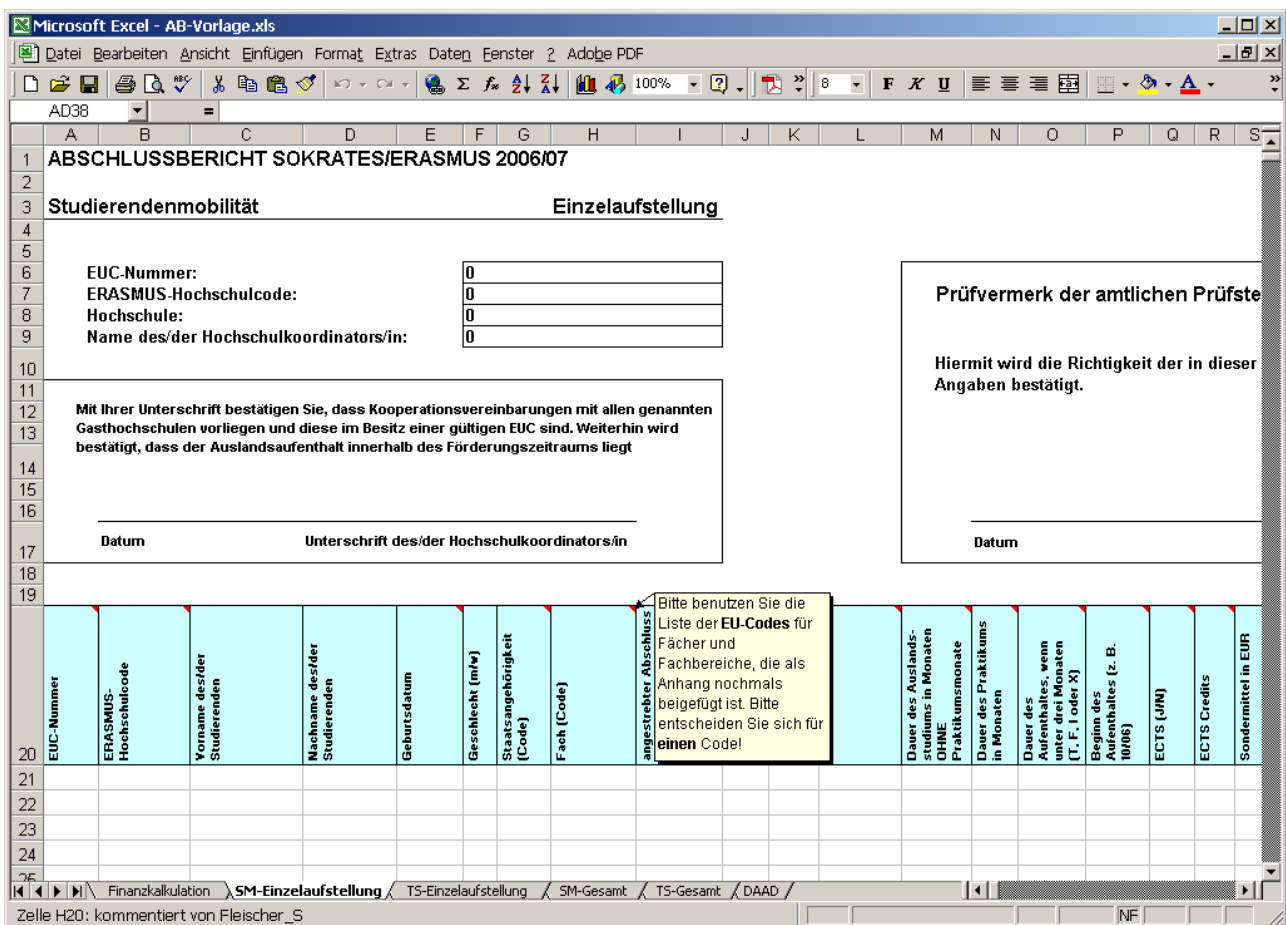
Microsoft Excel - AB-Vorlage.xls

Datei Bearbeiten Ansicht Einfügen Format Extras Daten Fenster ? Adobe PDF

100% 8 F K U

AD38 =

A B C D E F G H I J K L M N O P Q R S

1 ABSCHLUSSBERICHT SOKRATES/ERASMUS 2006/07

3 Studierendenmobilität Einzelaufstellung

6 EUC-Nummer: 0
7 ERASMUS-Hochschulcode: 0
8 Hochschule: 0
9 Name des/der Hochschulkoordinators/in: 0

Prüfvermerk der amtlichen Prüfste

Hiermit wird die Richtigkeit der in dieser Angaben bestätigt.

Mit Ihrer Unterschrift bestätigen Sie, dass Kooperationsvereinbarungen mit allen genannten Gasthochschulen vorliegen und diese im Besitz einer gültigen EUC sind. Weiterhin wird bestätigt, dass der Auslandsaufenthalt innerhalb des Förderungszeitraums liegt

Datum Unterschrift des/der Hochschulkoordinators/in

Datum

Bitte benutzen Sie die Liste der **EU-Codes** für Fächer und Fachbereiche, die als Anhang nochmals beigefügt ist. Bitte entscheiden Sie sich für **einen** Code!

| EUC-Nummer | ERASMUS-Hochschulcode | Vorname des/der Studierenden | Nachname des/der Studierenden | Geburtsdatum | Geschlecht (m/w) | Staatsangehörigkeit (Code) | Fach (Code) | angestrebter Abschluss | | | | Dauer des Auslandsstudiums in Monaten OHNE Praktikumsmonate | Dauer des Praktikums in Monaten | Dauer des Aufenthaltes, wenn unter drei Monaten (T, F, I oder X) | Beginn des Aufenthaltes (z. B. 10/06) | ECTS (J/N) | ECTS Credits | Sondermittel in EUR |
|---|---|---|---|---|---|---|---|---|---|---|---|---|---|---|---|---|---|---|

Finanzkalkulation SM-Einzelaufstellung TS-Einzelaufstellung SM-Gesamt TS-Gesamt DAAD

Zelle H20: kommentiert von Fleischer_S NF